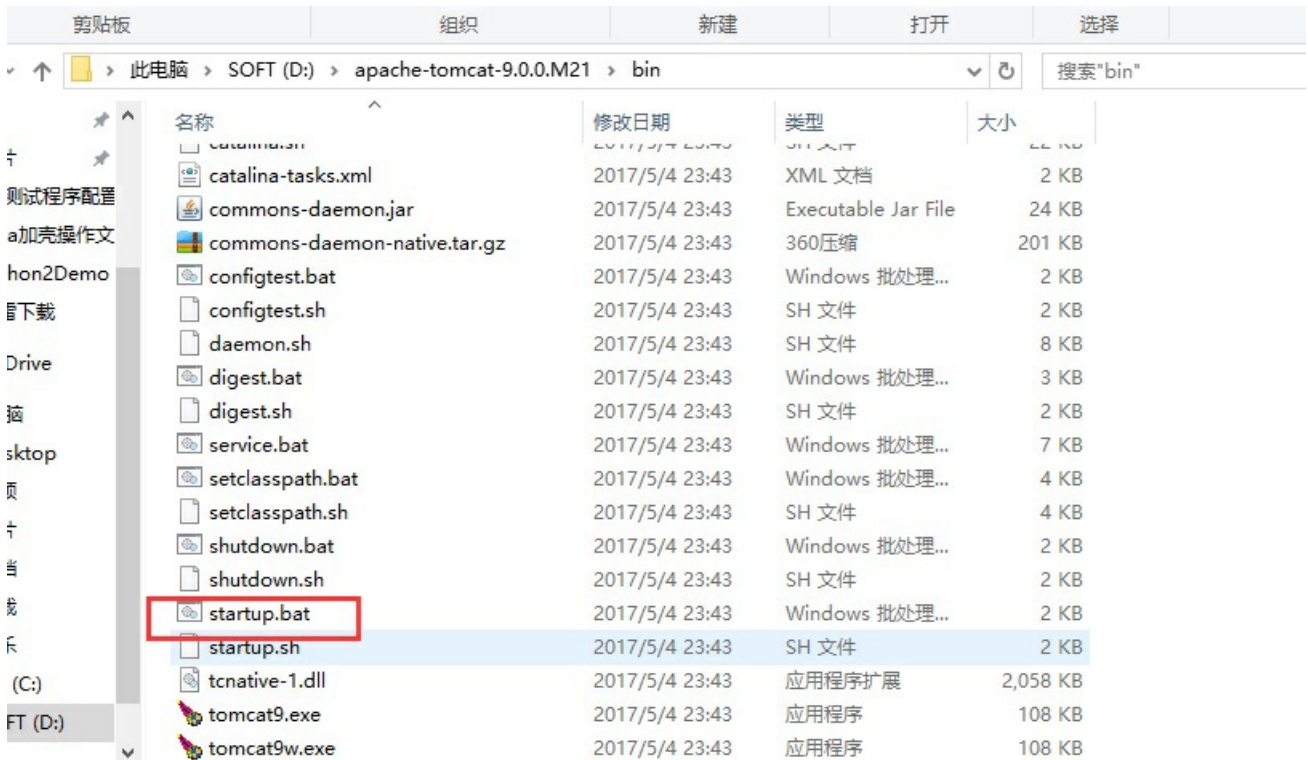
剪贴板 组织 新建 打开 选择

此电脑 > SOFT (D:) > apache-tomcat-9.0.0.M21 > bin

搜索"bin"

| 名称 | 修改日期 | 类型 | 大小 |
|---|---|---|---|
| catalina.sh | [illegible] | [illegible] | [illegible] |
| catalina-tasks.xml | 2017/5/4 23:43 | XML 文档 | 2 KB |
| commons-daemon.jar | 2017/5/4 23:43 | Executable Jar File | 24 KB |
| commons-daemon-native.tar.gz | 2017/5/4 23:43 | 360压缩 | 201 KB |
| configtest.bat | 2017/5/4 23:43 | Windows 批处理... | 2 KB |
| configtest.sh | 2017/5/4 23:43 | SH 文件 | 2 KB |
| daemon.sh | 2017/5/4 23:43 | SH 文件 | 8 KB |
| digest.bat | 2017/5/4 23:43 | Windows 批处理... | 3 KB |
| digest.sh | 2017/5/4 23:43 | SH 文件 | 2 KB |
| service.bat | 2017/5/4 23:43 | Windows 批处理... | 7 KB |
| setclasspath.bat | 2017/5/4 23:43 | Windows 批处理... | 4 KB |
| setclasspath.sh | 2017/5/4 23:43 | SH 文件 | 4 KB |
| shutdown.bat | 2017/5/4 23:43 | Windows 批处理... | 2 KB |
| shutdown.sh | 2017/5/4 23:43 | SH 文件 | 2 KB |
| startup.bat | 2017/5/4 23:43 | Windows 批处理... | 2 KB |
| startup.sh | 2017/5/4 23:43 | SH 文件 | 2 KB |
| tcnative-1.dll | 2017/5/4 23:43 | 应用程序扩展 | 2,058 KB |
| tomcat9.exe | 2017/5/4 23:43 | 应用程序 | 108 KB |
| tomcat9w.exe | 2017/5/4 23:43 | 应用程序 | 108 KB |

则试程序配置
a加壳操作文
hon2Demo
下载
Drive
脑
sktop
(C:)
FT (D:)